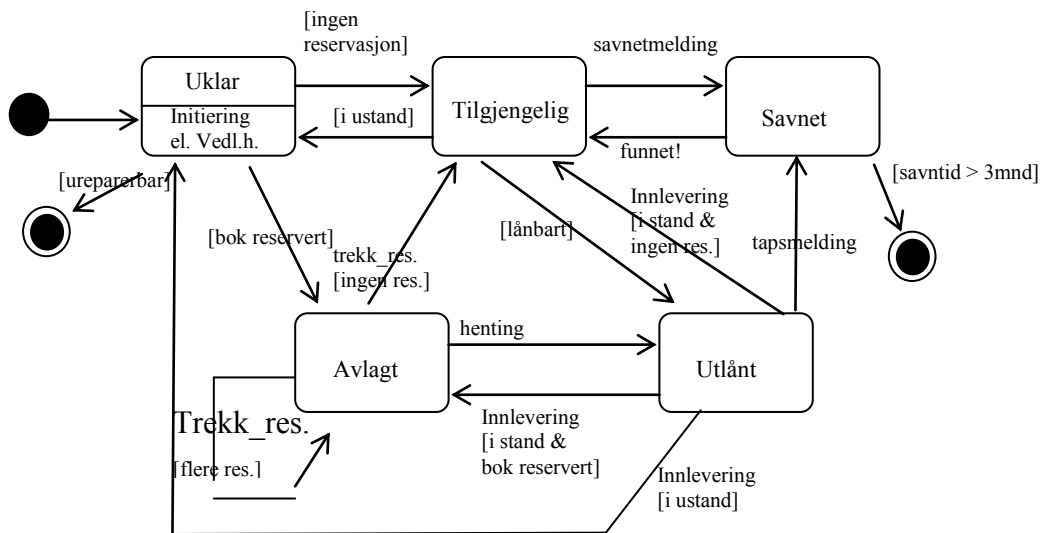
[ingen reservasjon]

savnetmelding

Uklar

Initiering el. Vedl.h.

[i ustand]

Tilgjengelig

Savnet

funnet!

[ureparerbar]

[savntid > 3mnd]

Innlevering [i stand & ingen res.]

[bok reservert]

trekk_res. [ingen res.]

[lånbart]

tapsmelding

henting

Avlagt

Utlånt

Trekk_res.

Innlevering [i stand & bok reservert]

[flere res.]

Innlevering [i ustand]